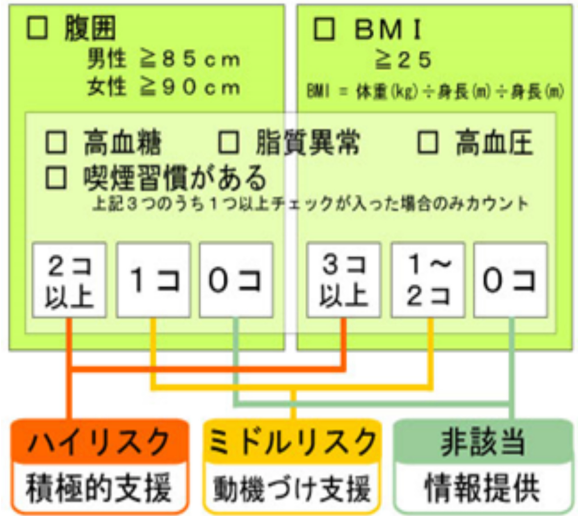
☐ 腹囲
男性 ≧８５ｃｍ
女性 ≧９０ｃｍ

☐ ＢＭＩ
≧２５
BMI = 体重(kg)÷身長(m)÷身長(m)

☐ 高血糖 ☐ 脂質異常 ☐ 高血圧
☐ 喫煙習慣がある
上記３つのうち１つ以上チェックが入った場合のみカウント

| ２コ以上 | １コ | ０コ | ３コ以上 | １～２コ | ０コ |
|---|---|---|---|---|---|

ハイリスク
積極的支援

ミドルリスク
動機づけ支援

非該当
情報提供